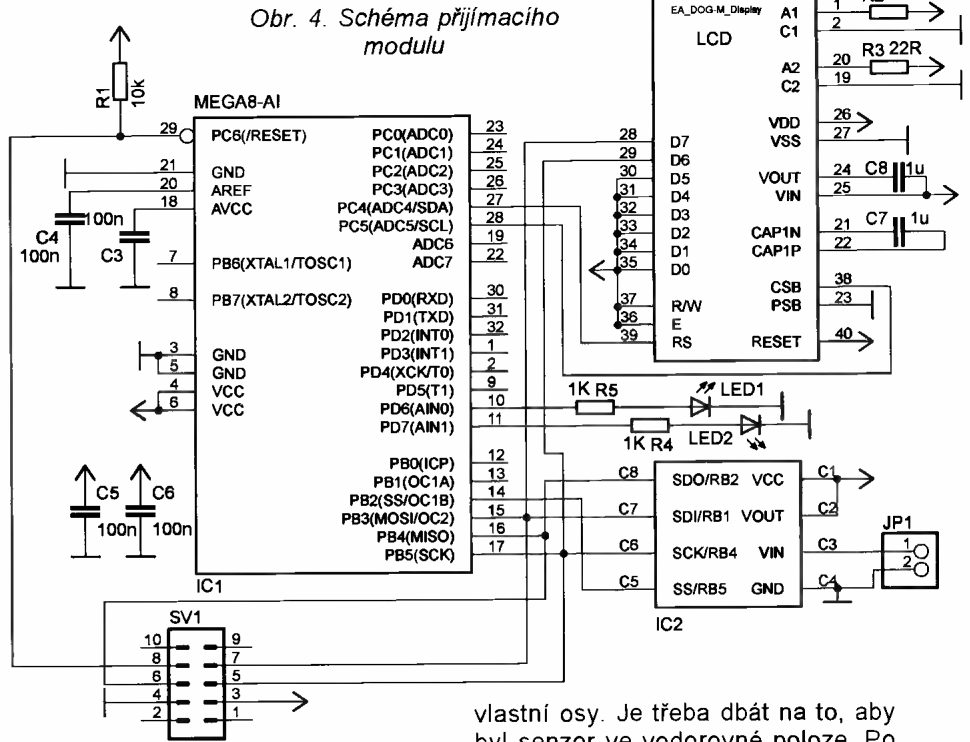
Obr. 4. Schéma přijímacího modulu

R1 10k

MEGA8-AI

29 PC6(/RESET)
21 GND
20 AREF
18 AVCC
7 PB6(XTAL1/TOSC1)
8 PB7(XTAL2/TOSC2)
3 GND
5 GND
4 VCC
6 VCC

PC0(ADC0) 23
PC1(ADC1) 24
PC2(ADC2) 25
PC3(ADC3) 26
PC4(ADC4/SDA) 27
PC5(ADC5/SCL) 28
ADC6 19
ADC7 22
PD0(RXD) 30
PD1(TXD) 31
PD2(INT0) 32
PD3(INT1) 1
PD4(XCK/T0) 2
PD5(T1) 9
PD6(AIN0) 10
PD7(AIN1) 11
PB0(ICP) 12
PB1(OC1A) 13
PB2(SS/OC1B) 14
PB3(MOSI/OC2) 15
PB4(MISO) 16
PB5(SCK) 17

IC1

C4 100n
100n C3
C5 100n
C6 100n

EA_DOG-M_Display
LCD
1 A1
2 C1
R3 22R
20 A2
19 C2
28 D7
29 D6
30 D5
31 D4
32 D3
33 D2
34 D1
35 D0
37 R/W
36 E
39 RS
VDD 26
VSS 27
VOUT 24
VIN 25
C8 1u
CAP1N 21
CAP1P 22
C7 1u
CSB 38
PSB 23
RESET 40

1K R5 LED1
1K R4 LED2

C8 SDO/RB2 VCC C1
C7 SDI/RB1 VOUT C2
C6 SCK/RB4 VIN C3
C5 SS/RB5 GND C4
IC2

JP1
1
2

SV1
10 9
8 7
6 5
4 3
2 1

vlastní osy. Je třeba dbát na to, aby byl senzor ve vodorovné poloze. Po